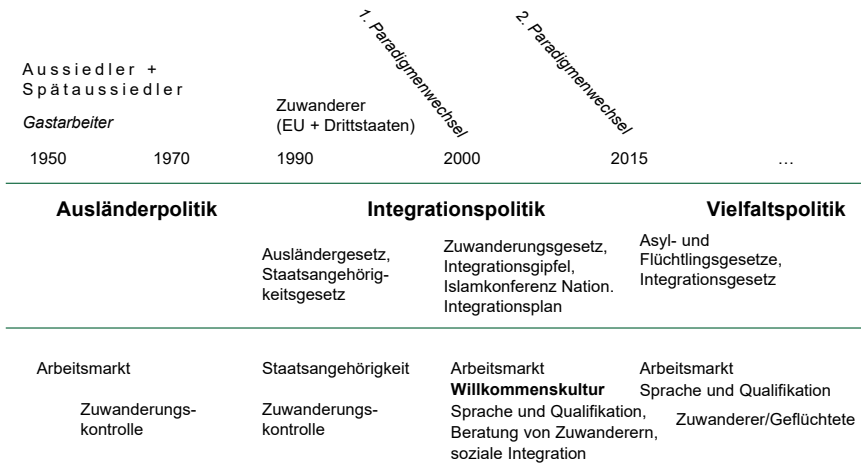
1. Paradigmenwechsel

2. Paradigmenwechsel

Aussiedler + Spätaussiedler

Gastarbeiter

Zuwanderer (EU + Drittstaaten)

1950 1970 1990 2000 2015 …

**Ausländerpolitik**

**Integrationspolitik**

**Vielfaltspolitik**

Ausländergesetz, Staatsangehörigkeitsgesetz

Zuwanderungsgesetz, Integrationsgipfel, Islamkonferenz Nation. Integrationsplan

Asyl- und Flüchtlingsgesetze, Integrationsgesetz

Arbeitsmarkt

Zuwanderungskontrolle

Staatsangehörigkeit

Zuwanderungskontrolle

Arbeitsmarkt
**Willkommenskultur**
Sprache und Qualifikation, Beratung von Zuwanderern, soziale Integration

Arbeitsmarkt
Sprache und Qualifikation
Zuwanderer/Geflüchtete